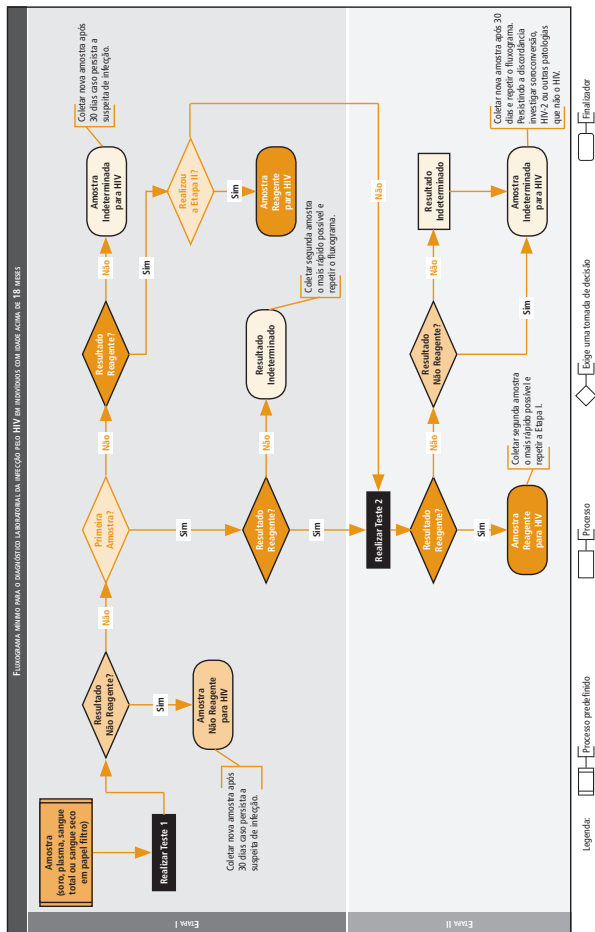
Fluxograma mínimo para o diagnóstico laboratorial da infecção pelo HIV em indivíduos com idade acima de 18 meses

Etapa I

Amostra (soro, plasma, sangue total ou sangue seco em papel filtro)

Realizar Teste 1

Resultado Não Reagente?

Sim

Amostra Não Reagente para HIV

Coletar nova amostra após 30 dias caso persista a suspeita de infecção.

Não

Primeira Amostra?

Sim

Resultado Reagente?

Não

Resultado Indeterminado

Coletar segunda amostra o mais rápido possível e repetir o fluxograma.

Não

Resultado Reagente?

Sim

Realizou a Etapa II?

Sim

Amostra Reagente para HIV

Não

Amostra Indeterminada para HIV

Coletar nova amostra após 30 dias caso persista a suspeita de infecção.

Sim

Não

Etapa II

Realizar Teste 2

Resultado Reagente?

Sim

Amostra Reagente para HIV

Coletar segunda amostra o mais rápido possível e repetir a Etapa I.

Não

Resultado Não Reagente?

Sim

Não

Resultado Indeterminado

Amostra Indeterminada para HIV

Coletar nova amostra após 30 dias e repetir o fluxograma. Persistindo a discordância investigar soroconversão, HIV-2 ou outras patologias que não o HIV.

Legenda:

Processo predefinido

Processo

Exige uma tomada de decisão

Finalizador